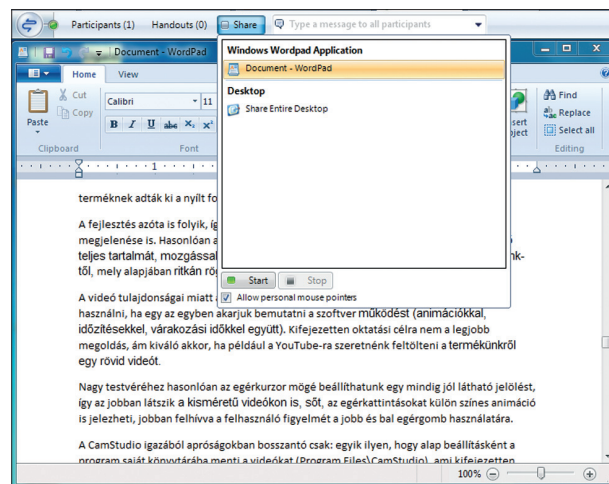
Participants (1) Handouts (0) Share Type a message to all participants

Document - WordPad

Home View

Cut Copy Paste Clipboard

Calibri 11

B I U abc x₂ x²

Font

Find Replace Select all Editing

Insert object

Windows Wordpad Application

Document - WordPad

Desktop

Share Entire Desktop

Start Stop

Allow personal mouse pointers

terméknek adták ki a nyílt fo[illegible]

A fejlesztés azóta is folyik, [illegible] megjelenése is. Hasonlóan a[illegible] teljes tartalmát, mozgással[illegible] től, mely alapjában ritkán r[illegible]

A videó tulajdonságai miatt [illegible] használni, ha egy az egyben akarjuk bemutatni a szoftver működést (animációkkal, időzítésekkel, várakozási időkkel együtt). Kifejezetten oktatási célra nem a legjobb megoldás, ám kiváló akkor, ha például a YouTube-ra szeretnénk feltölteni a termékünkről egy rövid videót.

Nagy testvéréhez hasonlóan az egérkurzor mögé beállíthatunk egy mindig jól látható jelölést, így az jobban látszik a kisméretű videókon is, sőt, az egérkattintásokat külön színes animáció is jelezheti, jobban felhívva a felhasználó figyelmét a jobb és bal egérgomb használatára.

A CamStudio igazából apróságokban bosszantó csak: egyik ilyen, hogy alap beállításként a program saját könyvtárába menti a videókat (Program Files\CamStudio), ami kifejezetten

100%